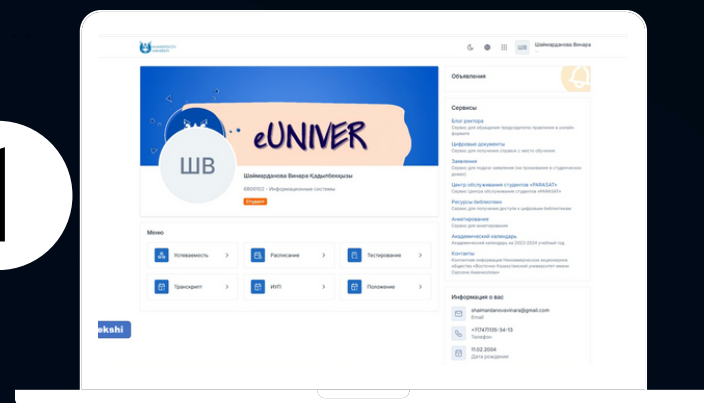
eUNIVER

ШВ

Шаймарданова Винара

Шаймарданова Винара Қадылбекқызы

6В00102 - Информационные системы

Студент

Меню

Успеваемость

Расписание

Тестирование

Транскрипт

ИУП

Положение

Объявления

Сервисы

Блог ректора

Сервис для обращения предоставить правления в онлайн формате

Цифровые документы

Сервис для получения справок с места обучения

Заявления

Сервис для подачи заявлений (на проживание в студенческом доме)

Центр обслуживания студентов «PARASAT»

Сервис Центра обслуживания студентов «PARASAT»

Ресурсы библиотеки

Сервис для получения доступа к цифровым библиотекам

Анкетирование

Сервис для анкетирования

Академический календарь

Академический календарь на 2023-2024 учебный год

Контакты

Контактная информация Некоммерческое акционерное общество «Восточно-Казахстанский университет имени Сарсена Аманжолова»

Информация о вас

shaimardanovavinara@gmail.com

Email

+7(747)135-34-13

Телефон

11.02.2004

Дата рождения

ekshi